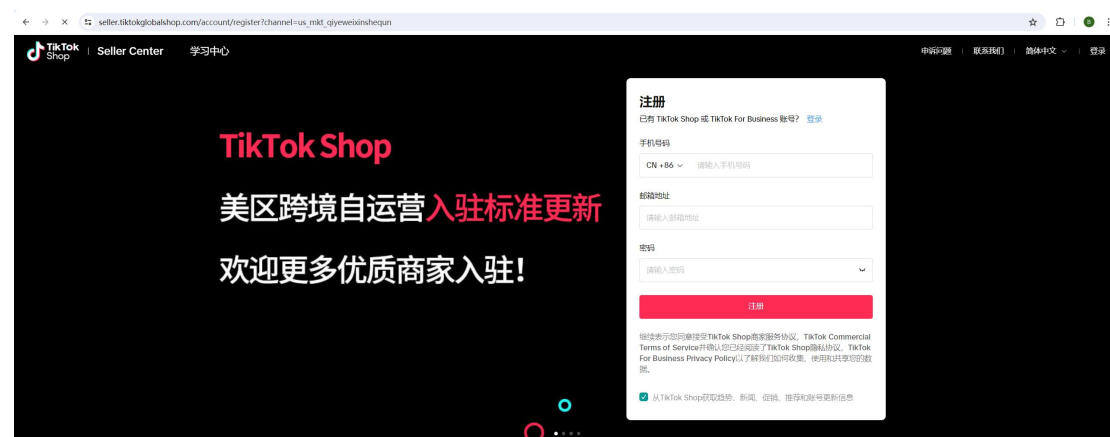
seller.tiktokglobalshop.com/account/register?channel=us_mkt_qiyeweixinshequn

TikTok Shop | Seller Center 学习中心

申诉问题 | 联系我们 | 简体中文 | 登录

TikTok Shop

美区跨境自运营入驻标准更新

欢迎更多优质商家入驻！

注册

已有 TikTok Shop 或 TikTok For Business 账号？ 登录

手机号码

CN +86 请输入手机号码

邮箱地址

请输入邮箱地址

密码

请输入密码

注册

继续表示您同意接受TikTok Shop商家服务协议、TikTok Commercial Terms of Service并确认您已经阅读了TikTok Shop隐私协议、TikTok For Business Privacy Policy以了解我们如何收集、使用和共享您的数据。

从TikTok Shop获取趋势、新闻、促销、推荐和账号更新信息